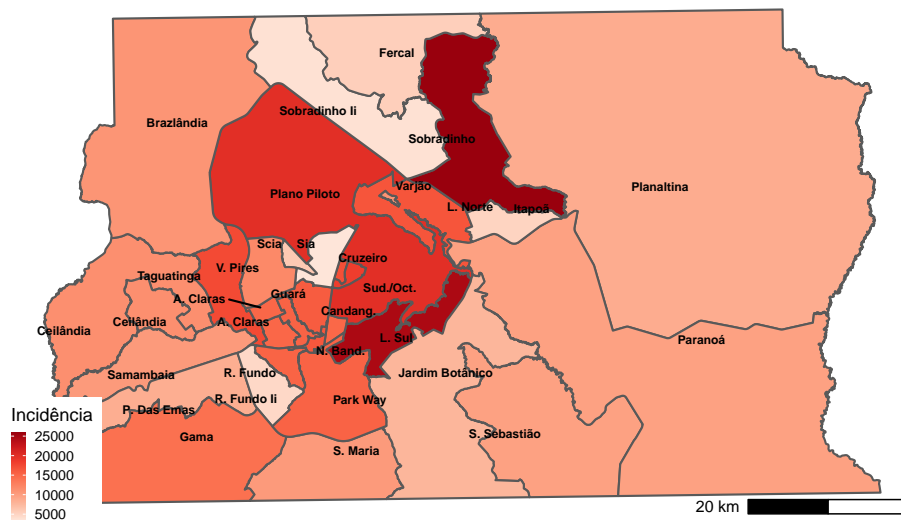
Fercal
Sobradinho Ii
Brazlândia
Sobradinho
Planaltina
Plano Piloto
Varjão
L. Norte
Itapoã
Scia
Sia
V. Pires
Cruzeiro
Taguatinga
A. Claras
Guará
Sud./Oct.
Ceilândia
Ceilândia
A. Claras
Candang.
L. Sul
Paranoá
N. Band.
Samambaia
R. Fundo
Jardim Botânico
Incidência
P. Das Emas
R. Fundo Ii
Park Way
25000
S. Sebastião
Gama
20000
15000
S. Maria
10000
5000
20 km